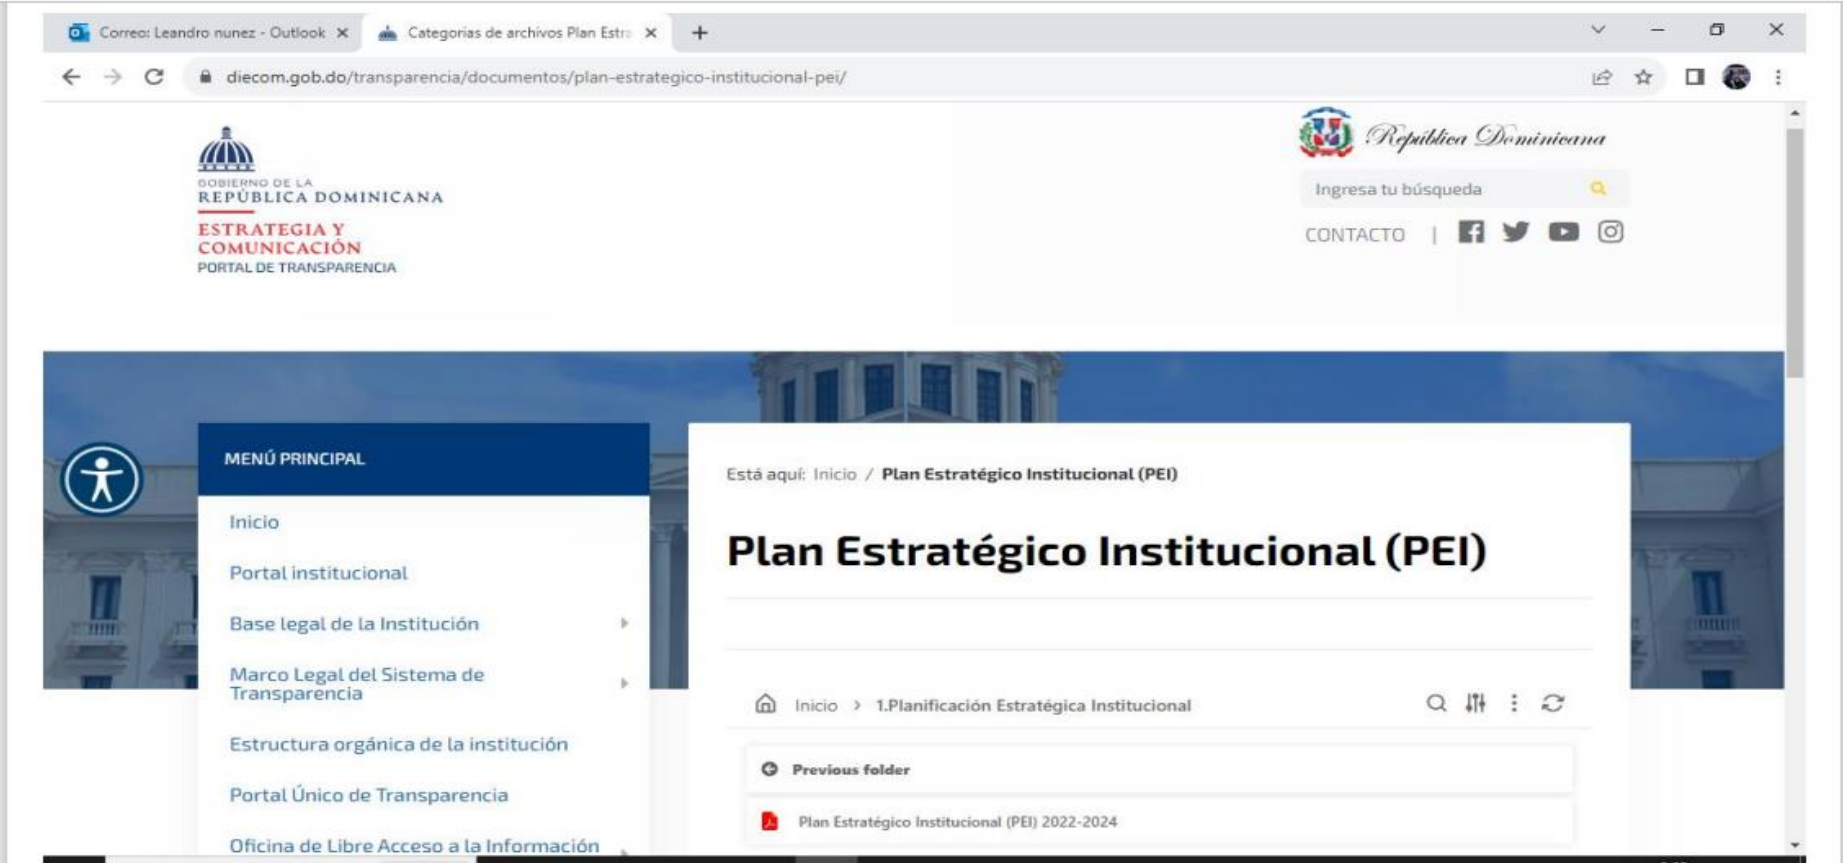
Correo: Leandro nunez - Outlook ×
Categorias de archivos Plan Estra ×
+

diecom.gob.do/transparencia/documentos/plan-estrategico-institucional-pei/

GOBIERNO DE LA
REPÚBLICA DOMINICANA
ESTRATEGIA Y
COMUNICACIÓN
PORTAL DE TRANSPARENCIA

República Dominicana

Ingresa tu búsqueda

CONTACTO |

MENÚ PRINCIPAL

Inicio

Portal institucional

Base legal de la Institución

Marco Legal del Sistema de Transparencia

Estructura orgánica de la institución

Portal Único de Transparencia

Oficina de Libre Acceso a la Información

Está aquí: Inicio / Plan Estratégico Institucional (PEI)

Plan Estratégico Institucional (PEI)

Inicio > 1.Planificación Estratégica Institucional

Previous folder

Plan Estratégico Institucional (PEI) 2022-2024